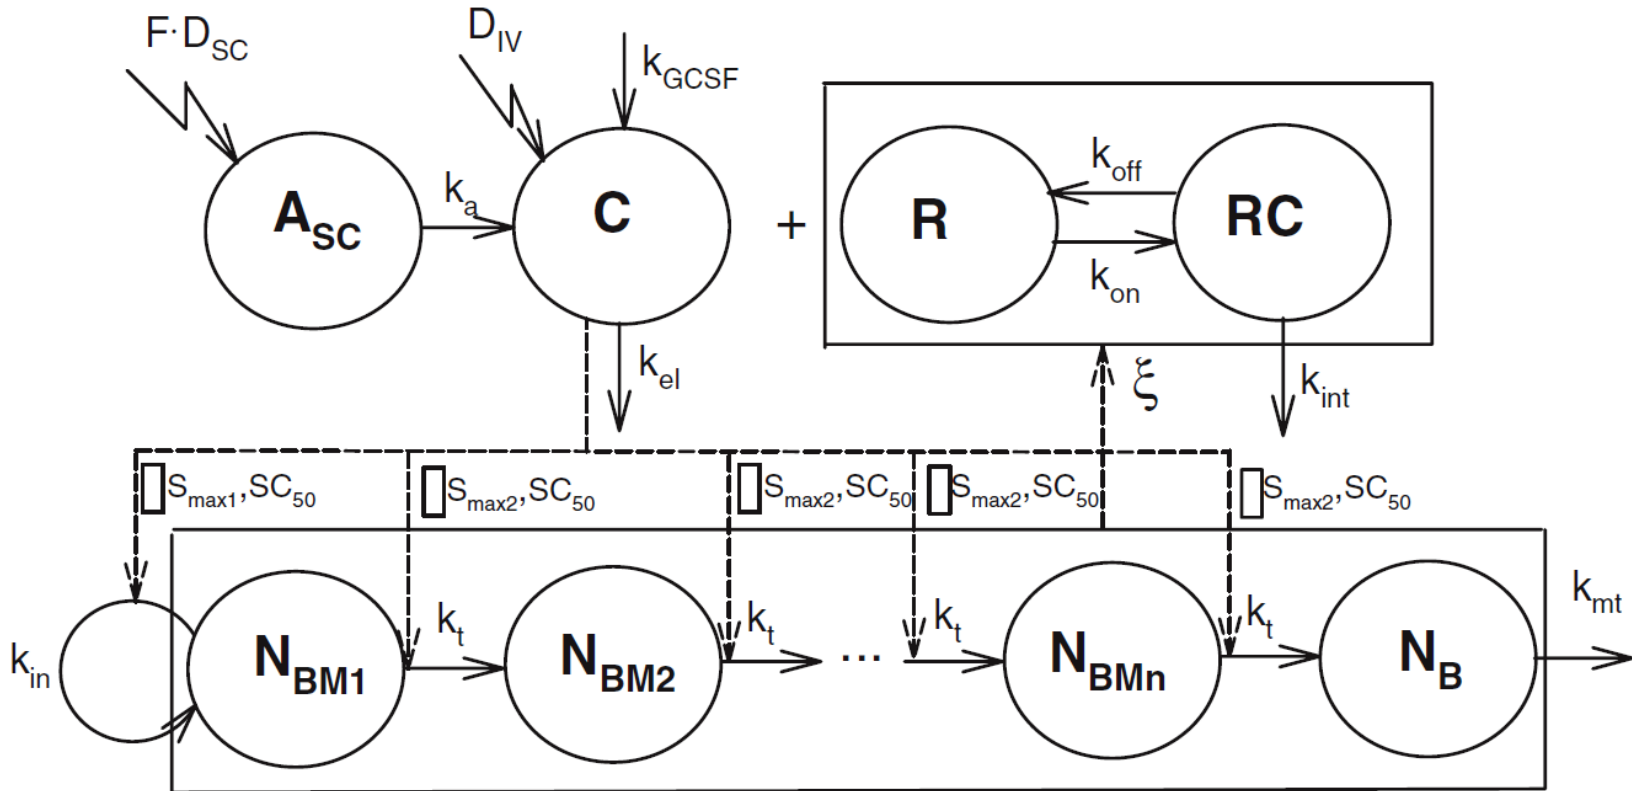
$F \cdot D_{SC}$

$D_{IV}$

$k_{GCSF}$

$A_{SC}$

$k_a$

C

+

R

$k_{off}$

RC

$k_{on}$

$k_{el}$

$\xi$

$k_{int}$

$S_{max1}, SC_{50}$

$S_{max2}, SC_{50}$

$S_{max2}, SC_{50}$

$S_{max2}, SC_{50}$

$S_{max2}, SC_{50}$

$k_{in}$

$N_{BM1}$

$k_t$

$N_{BM2}$

$k_t$

...

$k_t$

$N_{BMn}$

$k_t$

$N_B$

$k_{mt}$